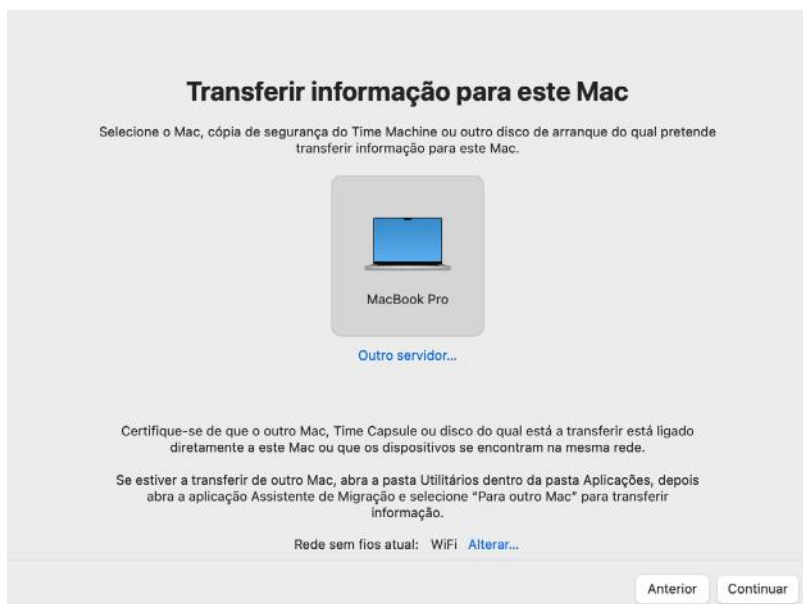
Transferir informação para este Mac

Selecione o Mac, cópia de segurança do Time Machine ou outro disco de arranque do qual pretende transferir informação para este Mac.

MacBook Pro

Outro servidor...

Certifique-se de que o outro Mac, Time Capsule ou disco do qual está a transferir está ligado diretamente a este Mac ou que os dispositivos se encontram na mesma rede.

Se estiver a transferir de outro Mac, abra a pasta Utilitários dentro da pasta Aplicações, depois abra a aplicação Assistente de Migração e selecione "Para outro Mac" para transferir informação.

Rede sem fios atual: WiFi Alterar...

Anterior Continuar